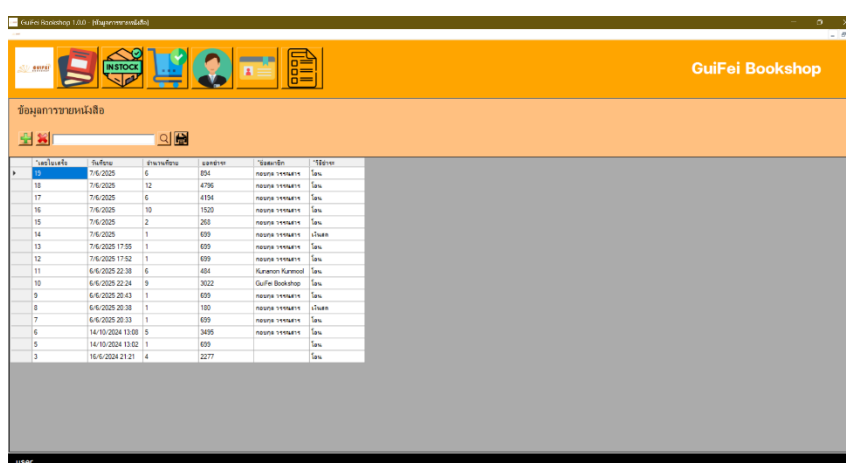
GuiFei Bookshop 1.0.0 - [ข้อมูลการขายหนังสือ]

INSTOCK

GuiFei Bookshop

ข้อมูลการขายหนังสือ

| เลขใบเสร็จ | วันที่ขาย | จำนวนที่ขาย | ยอดชำระ | ชื่อสมาชิก | วิธีชำระ |
|---|---|---|---|---|---|
| 19 | 7/6/2025 | 6 | 834 | กอบกุล วรรณสาร | โอน |
| 18 | 7/6/2025 | 12 | 4796 | กอบกุล วรรณสาร | โอน |
| 17 | 7/6/2025 | 6 | 4194 | กอบกุล วรรณสาร | โอน |
| 16 | 7/6/2025 | 10 | 1520 | กอบกุล วรรณสาร | โอน |
| 15 | 7/6/2025 | 2 | 268 | กอบกุล วรรณสาร | โอน |
| 14 | 7/6/2025 | 1 | 699 | กอบกุล วรรณสาร | เงินสด |
| 13 | 7/6/2025 17:55 | 1 | 699 | กอบกุล วรรณสาร | โอน |
| 12 | 7/6/2025 17:52 | 1 | 699 | กอบกุล วรรณสาร | โอน |
| 11 | 6/6/2025 22:38 | 6 | 484 | Kunanon Kunmool | โอน |
| 10 | 6/6/2025 22:24 | 9 | 3022 | GuiFei Bookshop | โอน |
| 9 | 6/6/2025 20:43 | 1 | 699 | กอบกุล วรรณสาร | โอน |
| 8 | 6/6/2025 20:38 | 1 | 180 | กอบกุล วรรณสาร | เงินสด |
| 7 | 6/6/2025 20:33 | 1 | 699 | กอบกุล วรรณสาร | โอน |
| 6 | 14/10/2024 13:08 | 5 | 3495 | กอบกุล วรรณสาร | โอน |
| 5 | 14/10/2024 13:02 | 1 | 699 | | โอน |
| 3 | 16/6/2024 21:21 | 4 | 2277 | | โอน |

user